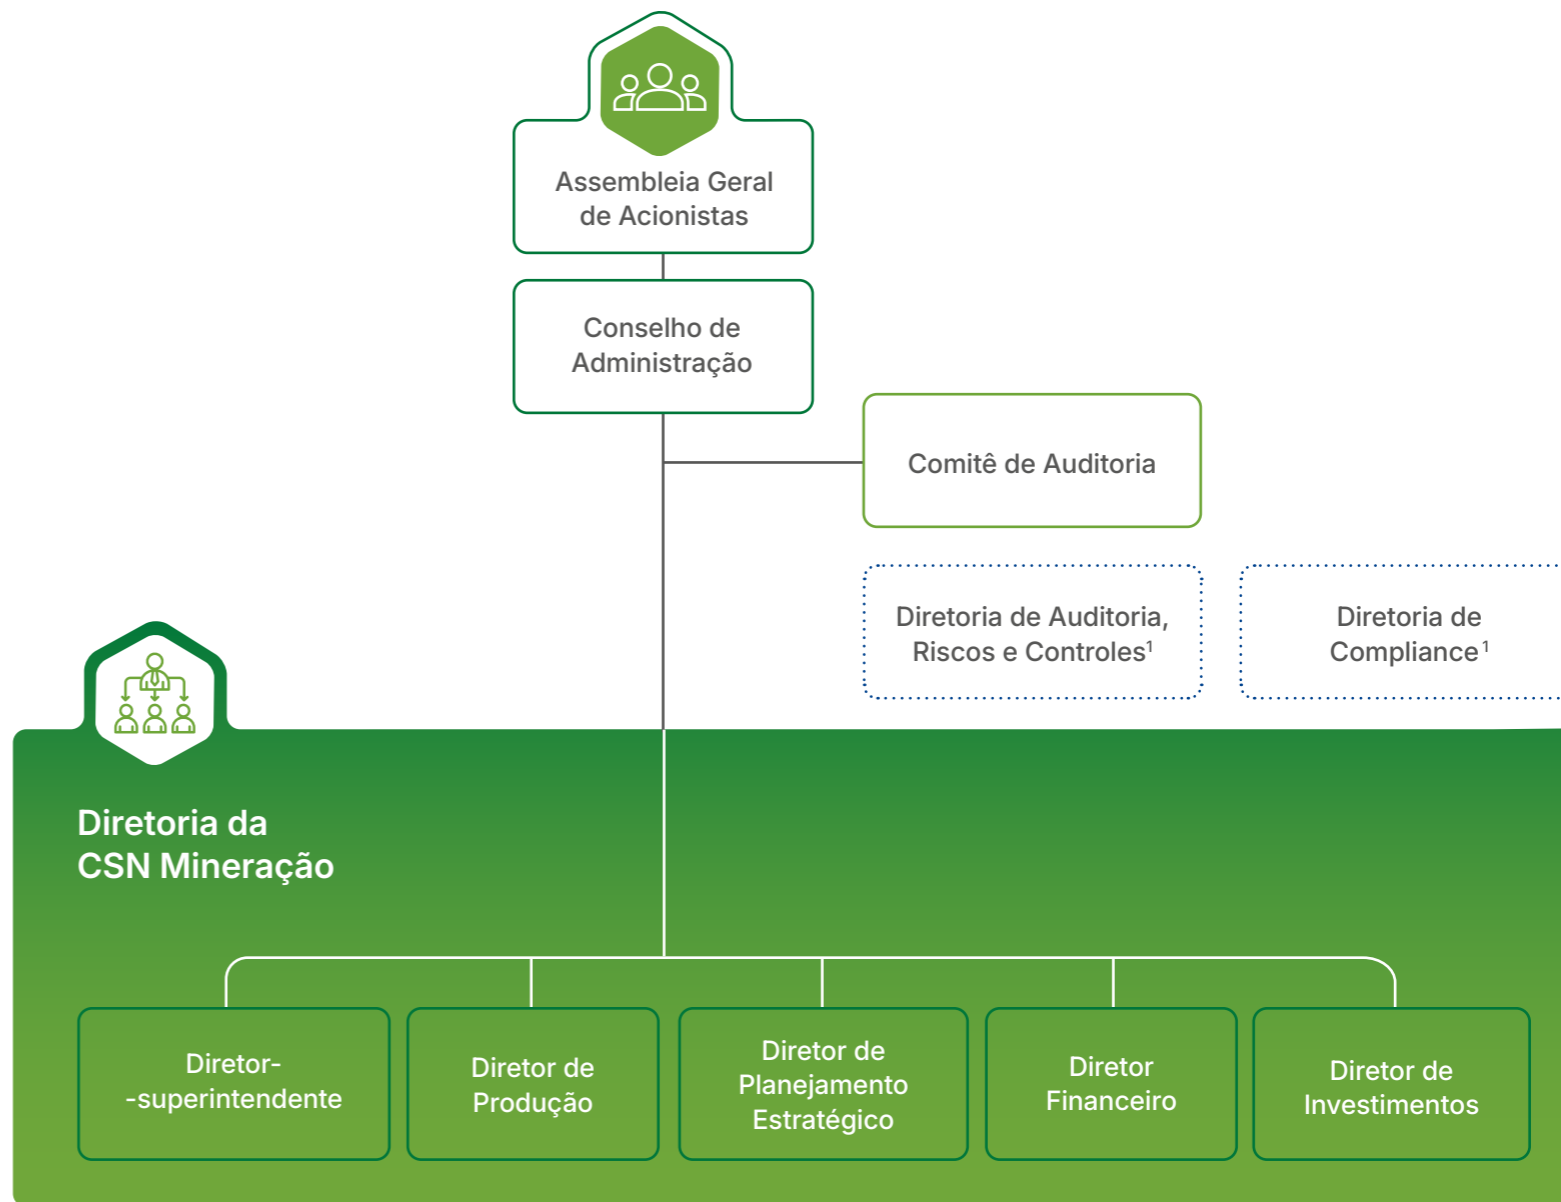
Assembleia Geral de Acionistas

Conselho de Administração

Comitê de Auditoria

Diretoria de Auditoria, Riscos e Controles$^1$

Diretoria de Compliance$^1$

Diretoria da CSN Mineração

Diretor--superintendente

Diretor de Produção

Diretor de Planejamento Estratégico

Diretor Financeiro

Diretor de Investimentos